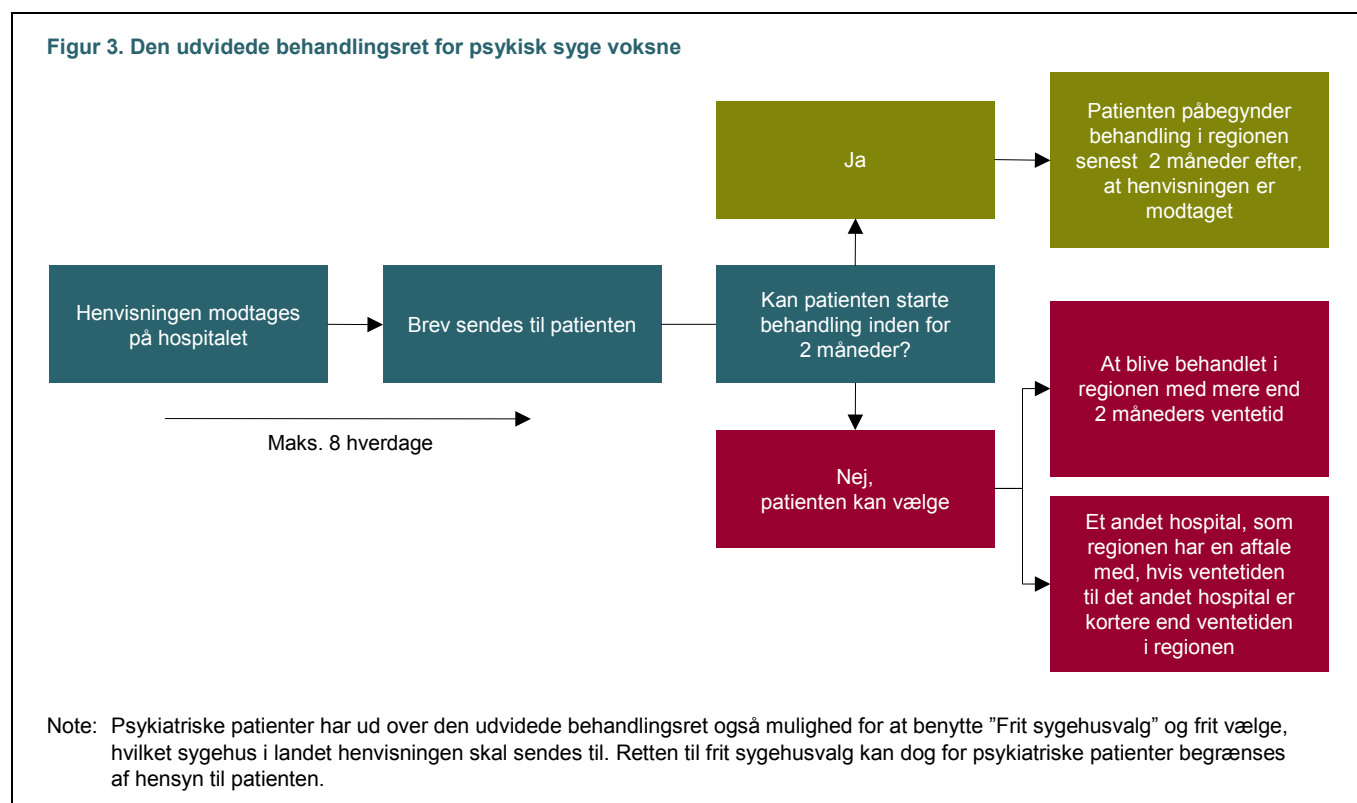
Figur 3. Den udvidede behandlingsret for psykisk syge voksne

Henvisningen modtages på hospitalet

Brev sendes til patienten

Kan patienten starte behandling inden for 2 måneder?

Ja

Patienten påbegynder behandling i regionen senest 2 måneder efter, at henvisningen er modtaget

Nej, patienten kan vælge

At blive behandlet i regionen med mere end 2 måneders ventetid

Et andet hospital, som regionen har en aftale med, hvis ventetiden til det andet hospital er kortere end ventetiden i regionen

Maks. 8 hverdage

Note: Psykiatriske patienter har ud over den udvidede behandlingsret også mulighed for at benytte ”Frit sygehusvalg” og frit vælge, hvilket sygehus i landet henvisningen skal sendes til. Retten til frit sygehusvalg kan dog for psykiatriske patienter begrænses af hensyn til patienten.